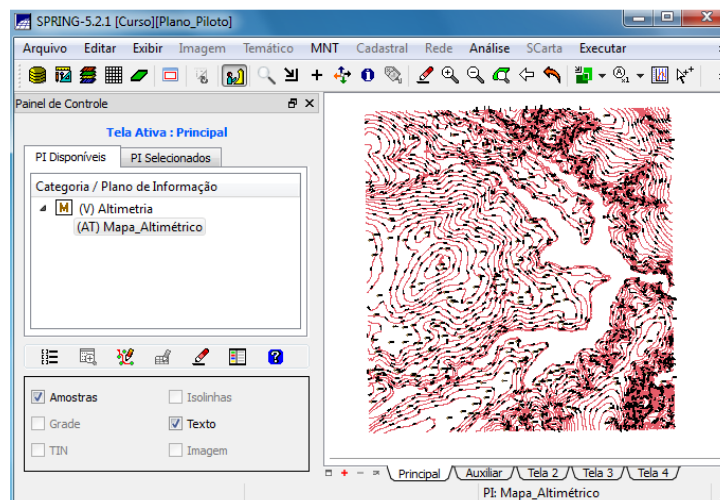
SPRING-5.2.1 [Curso][Plano_Piloto]

Arquivo Editar Exibir Imagem Temático MNT Cadastral Rede Análise SCarta Executar

Painel de Controle

Tela Ativa : Principal

PI Disponíveis PI Selecionados

Categoria / Plano de Informação

M (V) Altimetria

(AT) Mapa_Altimétrico

Amostras Isolinhas

Grade Texto

TIN Imagem

Principal Auxiliar Tela 2 Tela 3 Tela 4

PI: Mapa_Altimétrico